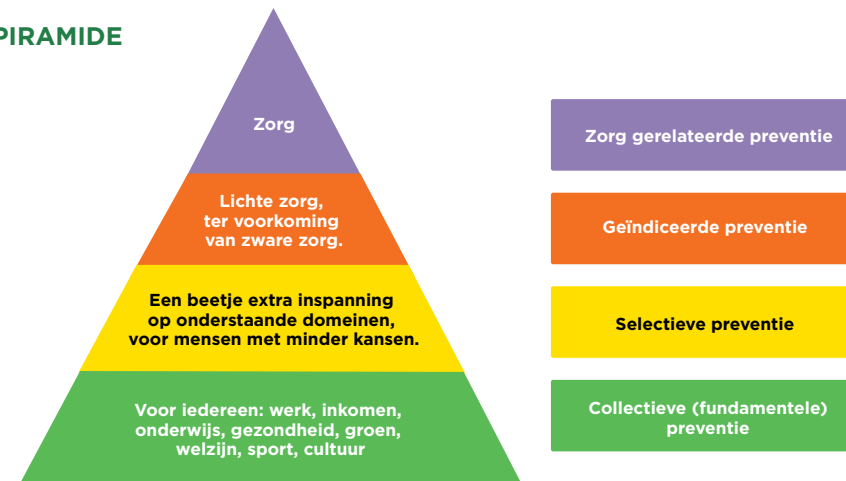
PIRAMIDE

Zorg

Lichte zorg, ter voorkoming van zware zorg.

Een beetje extra inspanning op onderstaande domeinen, voor mensen met minder kansen.

Voor iedereen: werk, inkomen, onderwijs, gezondheid, groen, welzijn, sport, cultuur

Zorg gerelateerde preventie

Geïndiceerde preventie

Selectieve preventie

Collectieve (fundamentele) preventie